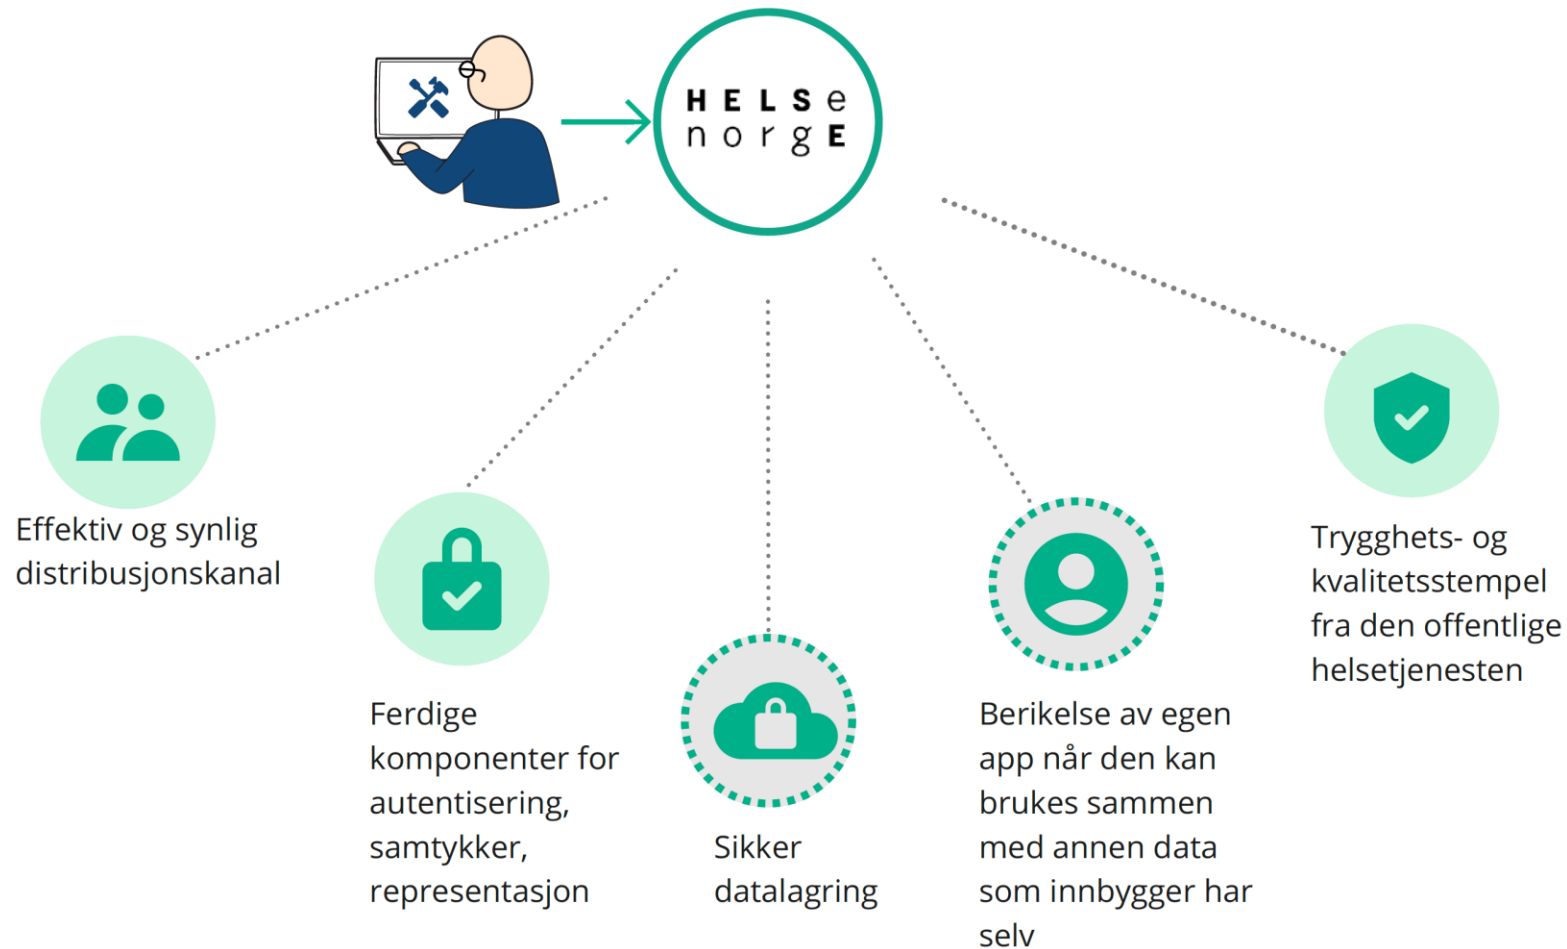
HELSe
norgE

Effektiv og synlig distribusjonskanal

Ferdige komponenter for autentisering, samtykker, representasjon

Sikker datalagring

Berikelse av egen app når den kan brukes sammen med annen data som innbygger har selv

Trygghets- og kvalitetsstempel fra den offentlige helsetjenesten